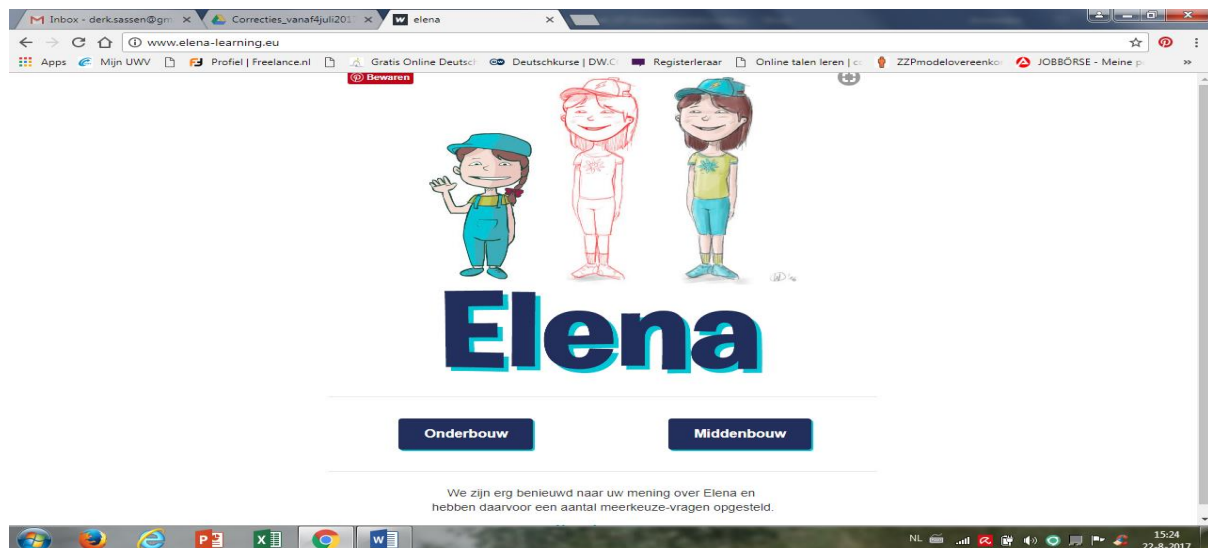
Inbox - derk.sassen@gm ×
Correcties_vanaf4juli201 ×
elena ×
www.elena-learning.eu
Apps Mijn UWV Profiel | Freelance.nl Gratis Online Deutsch Deutschkurse | DW.C Registerleraar Online talen leren | c ZZPmodelovereenko JOBBÖRSE - Meine p »
Bewaren

Elena

Onderbouw
Middenbouw

We zijn erg benieuwd naar uw mening over Elena en hebben daarvoor een aantal meerkeuze-vragen opgesteld.

NL
15:24
22-8-2017